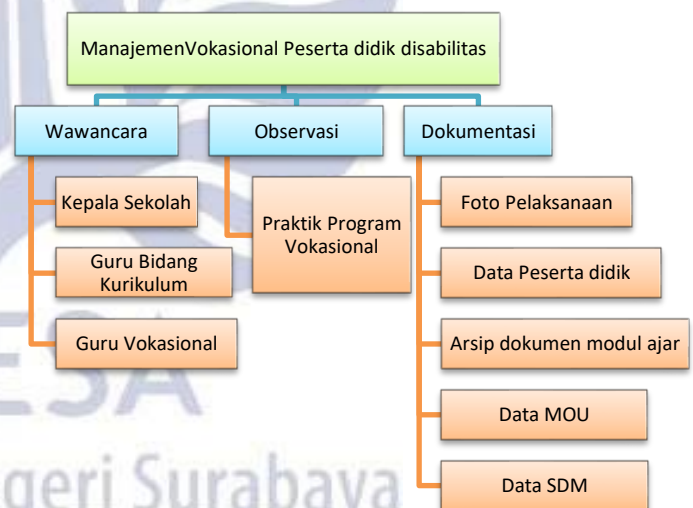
ManajemenVokasional Peserta didik disabilitas

Wawancara

Kepala Sekolah

Guru Bidang Kurikulum

Guru Vokasional

Observasi

Praktik Program Vokasional

Dokumentasi

Foto Pelaksanaan

Data Peserta didik

Arsip dokumen modul ajar

Data MOU

Data SDM

ESA
geri Surabaya